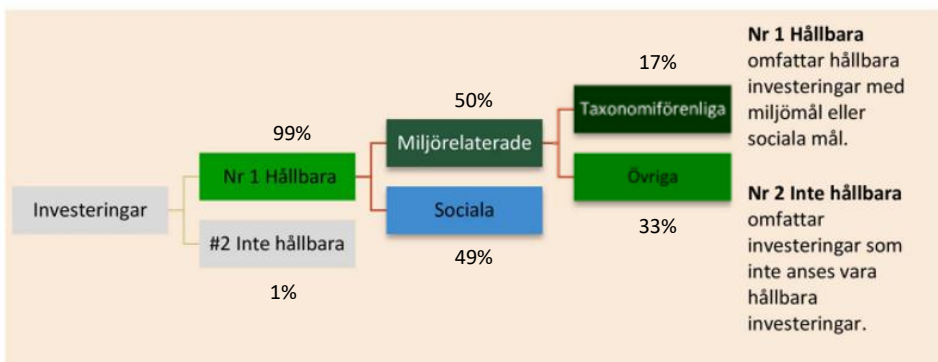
Investeringar

99%

Nr 1 Hållbara

#2 Inte hållbara

1%

50%

Miljörelaterade

Sociala

49%

17%

Taxonomiförenliga

Övriga

33%

**Nr 1 Hållbara** omfattar hållbara investeringar med miljömål eller sociala mål.

**Nr 2 Inte hållbara** omfattar investeringar som inte anses vara hållbara investeringar.